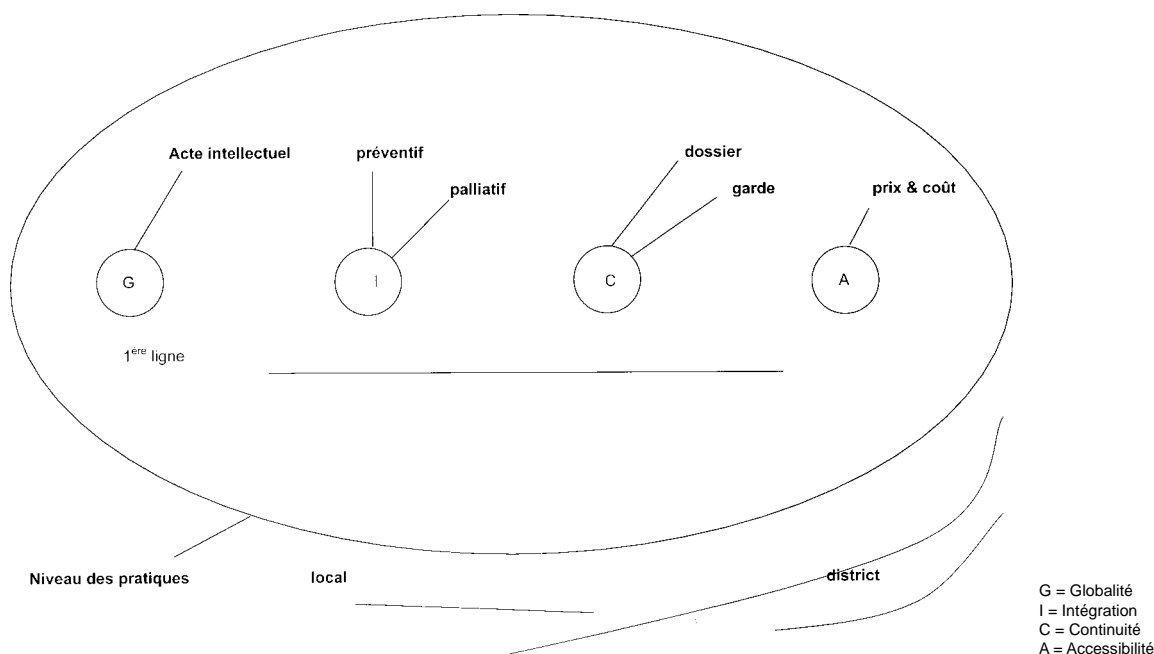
Acte intellectuel

préventif

palliatif

dossier

garde

prix & coût

G

I

C

A

1$^{ère}$ ligne

Niveau des pratiques

local

district

G = Globalité
I = Intégration
C = Continuité
A = Accessibilité